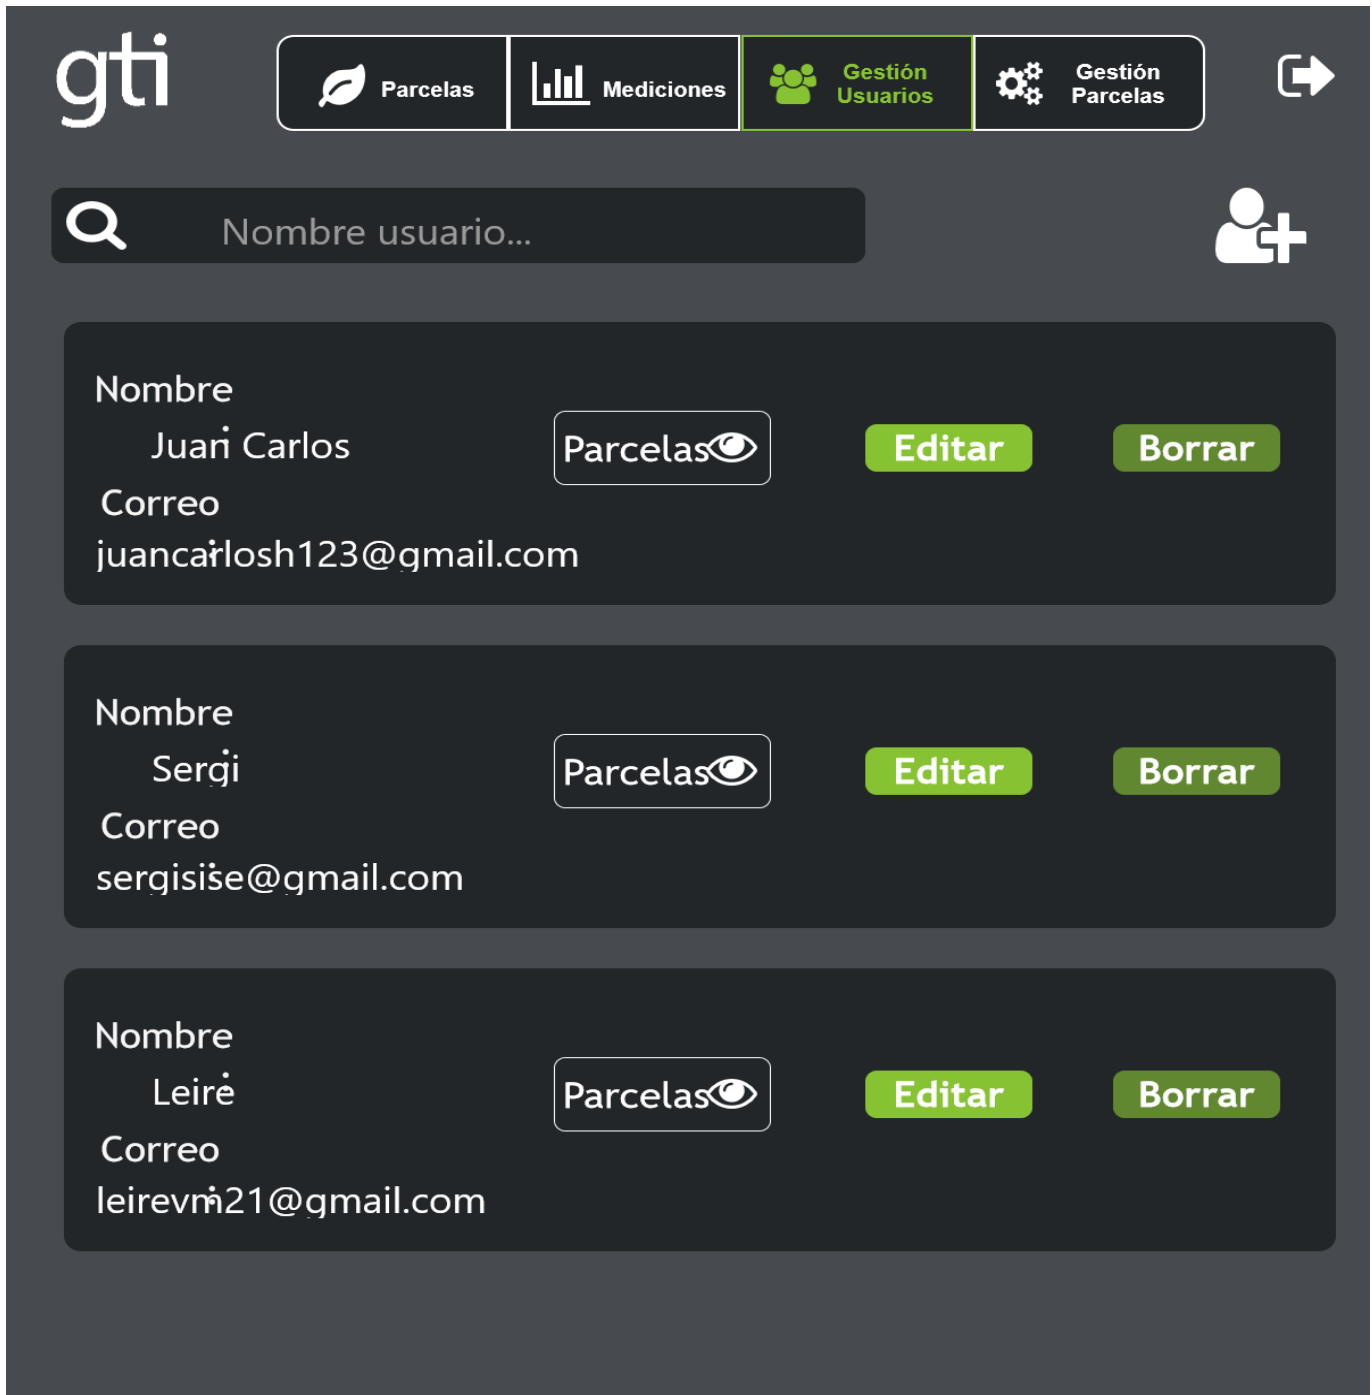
gti

Parcelas
Mediciones
Gestión Usuarios
Gestión Parcelas

Nombre usuario...

Nombre
Juan Carlos
Correo
juancarlosh123@gmail.com
Parcelas
Editar
Borrar

Nombre
Sergi
Correo
sergisise@gmail.com
Parcelas
Editar
Borrar

Nombre
Leire
Correo
leirevm21@gmail.com
Parcelas
Editar
Borrar